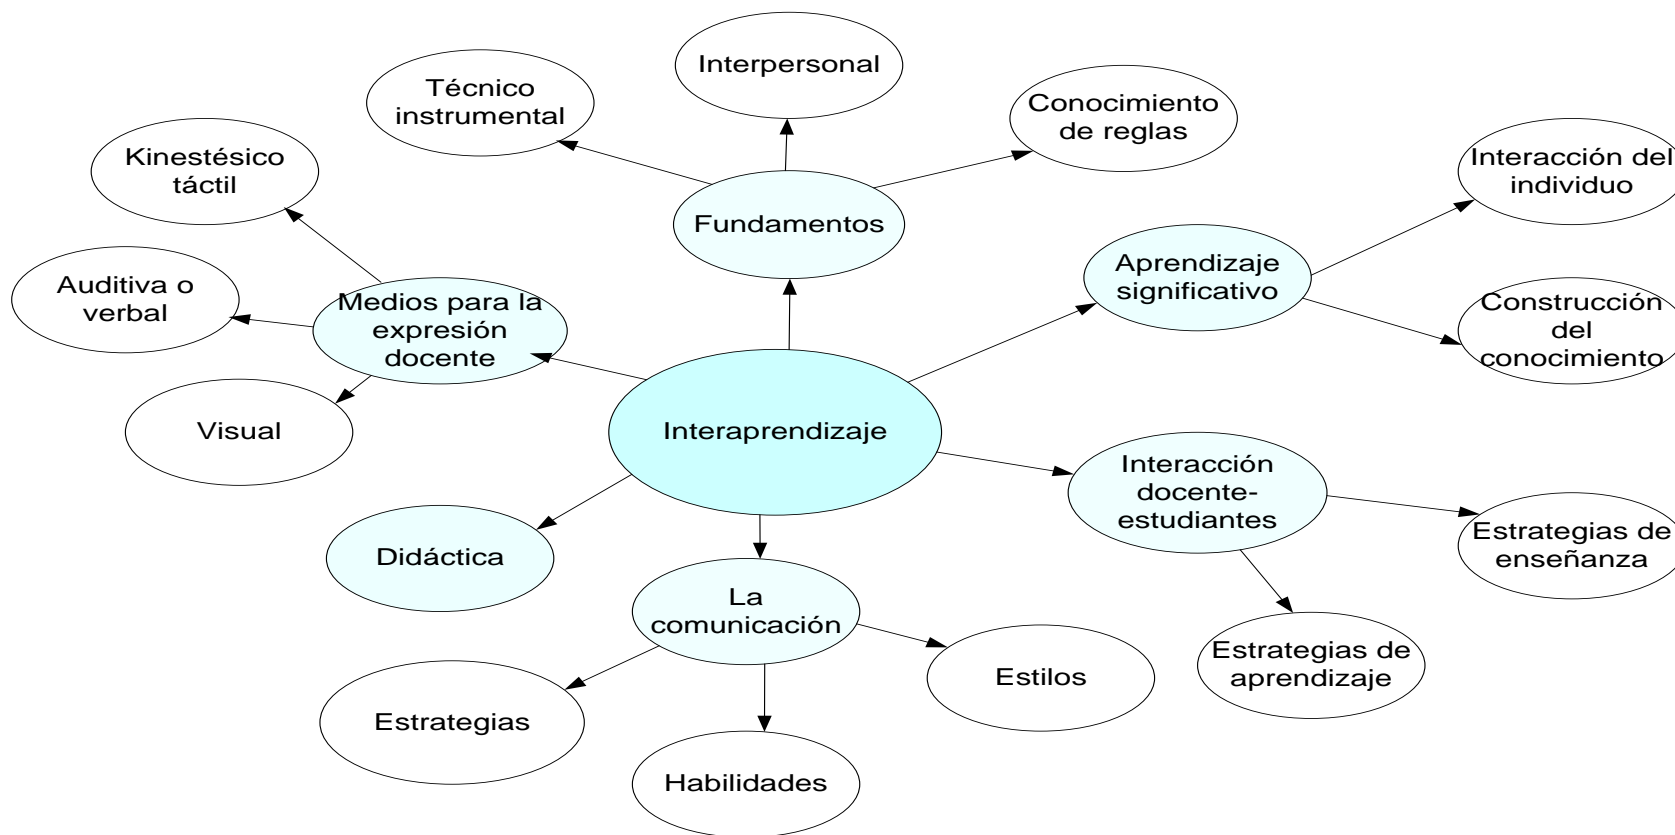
Interpersonal

Técnico instrumental

Conocimiento de reglas

Kinestésico táctil

Fundamentos

Interacción del individuo

Aprendizaje significativo

Auditiva o verbal

Medios para la expresión docente

Construcción del conocimiento

Visual

Interaprendizaje

Interacción docente-estudiantes

Estrategias de enseñanza

Didáctica

La comunicación

Estrategias de aprendizaje

Estilos

Estrategias

Habilidades